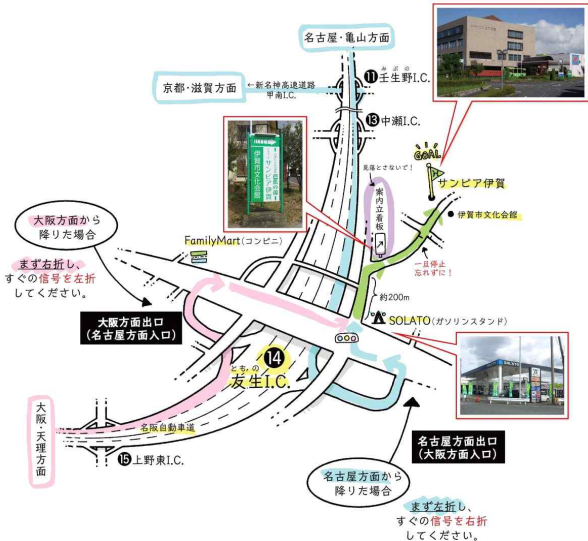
名古屋・亀山方面

京都・滋賀方面

←新名神高速道路 甲南I.C.

みぶの
⑪ 壬生野I.C.

⑬ 中瀬I.C.

見落とさないで！

案内立看板

GOAL

サンピア伊賀

● 伊賀市文化会館

一旦停止 忘れずに！

大阪方面から 降りた場合

まず右折し、すぐの信号を左折してください。

FamilyMart（コンビニ）

約200m

SOLATO（ガソリンスタンド）

大阪方面出口 （名古屋方面入口）

ともの
⑭ 友生I.C.

大阪・天理方面

名阪自動車道

⑮ 上野東I.C.

名古屋方面出口 （大阪方面入口）

名古屋方面から 降りた場合

まず左折し、すぐの信号を右折してください。